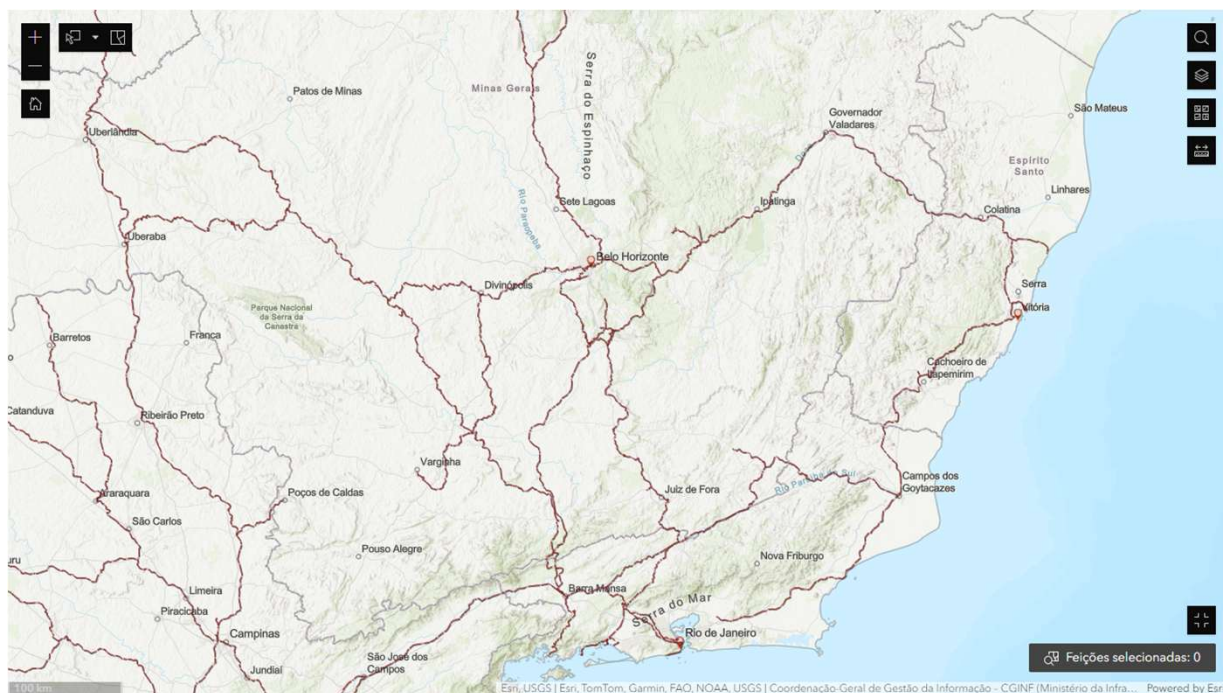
Patos de Minas
Minas Gerais
Serra do Espinhaço
Governador Valadares
São Mateus
Uberlândia
Espírito Santo
Linhares
Rio Paraopeba
Sete Lagoas
Ipatinga
Colatina
Uberaba
Belo Horizonte
Serra
Divinópolis
Vitória
Parque Nacional da Serra da Canastra
Barretos
França
Cachoeiro de Itapemirim
Catanduva
Ribeirão Preto
Varginha
Campos dos Goytacazes
Rio Paraíba do Sul
Araraquara
Poços de Caldas
Juiz de Fora
São Carlos
Pouso Alegre
Nova Friburgo
Limeira
Barra Mansa
Piracicaba
Serra do Mar
Campinas
Rio de Janeiro
São José dos Campos
Jundiaí
Feições selecionadas: 0
100 km
Esri, USGS | Esri, TomTom, Garmin, FAO, NOAA, USGS | Coordenação-Geral de Gestão da Informação - CGINF (Ministério da Infra... Powered by Esri